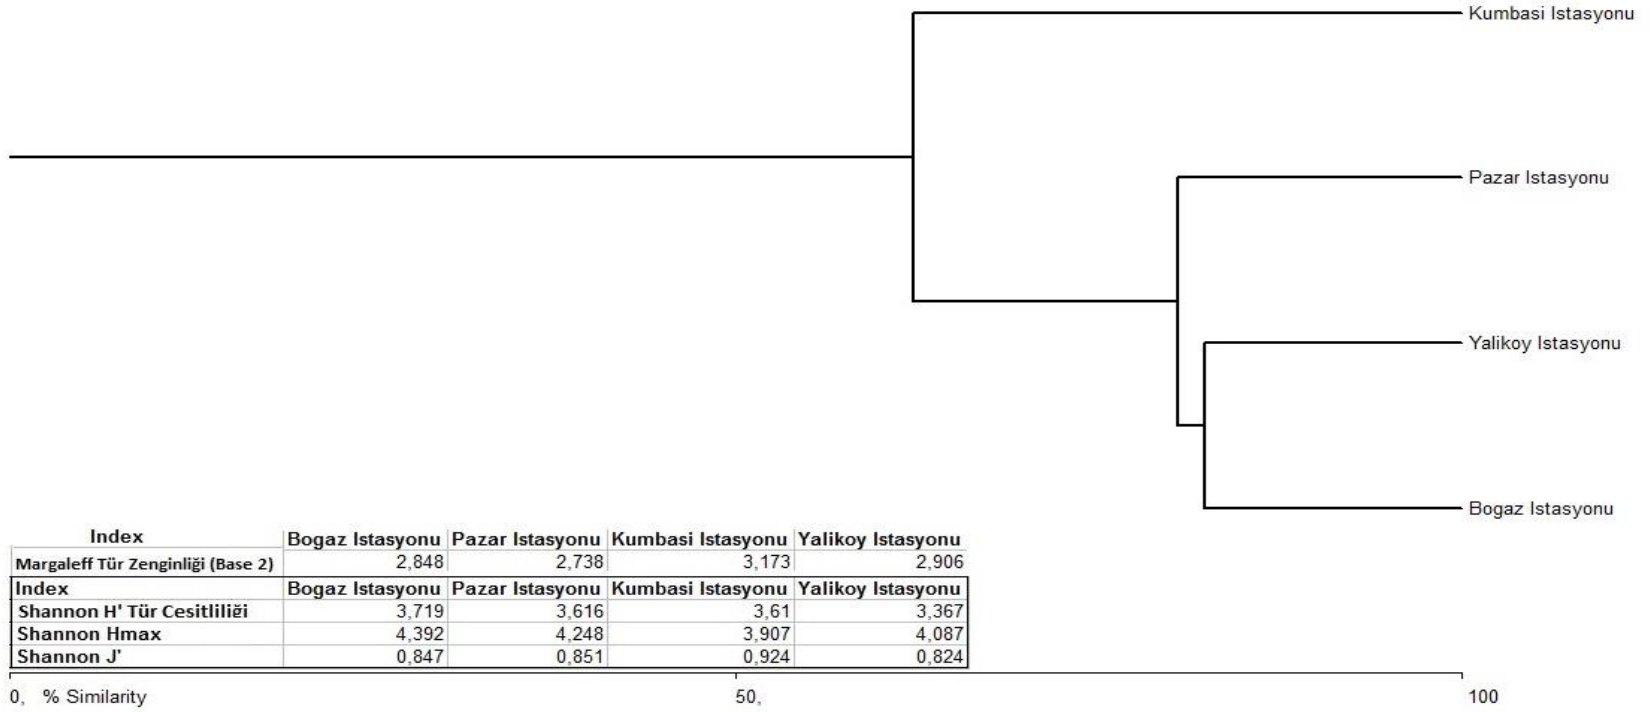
Kumbasi Istasyonu

Pazar Istasyonu

Yalikoy Istasyonu

Bogaz Istasyonu

| Index | Bogaz Istasyonu | Pazar Istasyonu | Kumbasi Istasyonu | Yalikoy Istasyonu |
|---|---|---|---|---|
| Margaleff Tür Zenginliği (Base 2) | 2,848 | 2,738 | 3,173 | 2,906 |

| Index | Bogaz Istasyonu | Pazar Istasyonu | Kumbasi Istasyonu | Yalikoy Istasyonu |
|---|---|---|---|---|
| Shannon H' Tür Cesitliliği | 3,719 | 3,616 | 3,61 | 3,367 |
| Shannon Hmax | 4,392 | 4,248 | 3,907 | 4,087 |
| Shannon J' | 0,847 | 0,851 | 0,924 | 0,824 |

0, % Similarity

50,

100